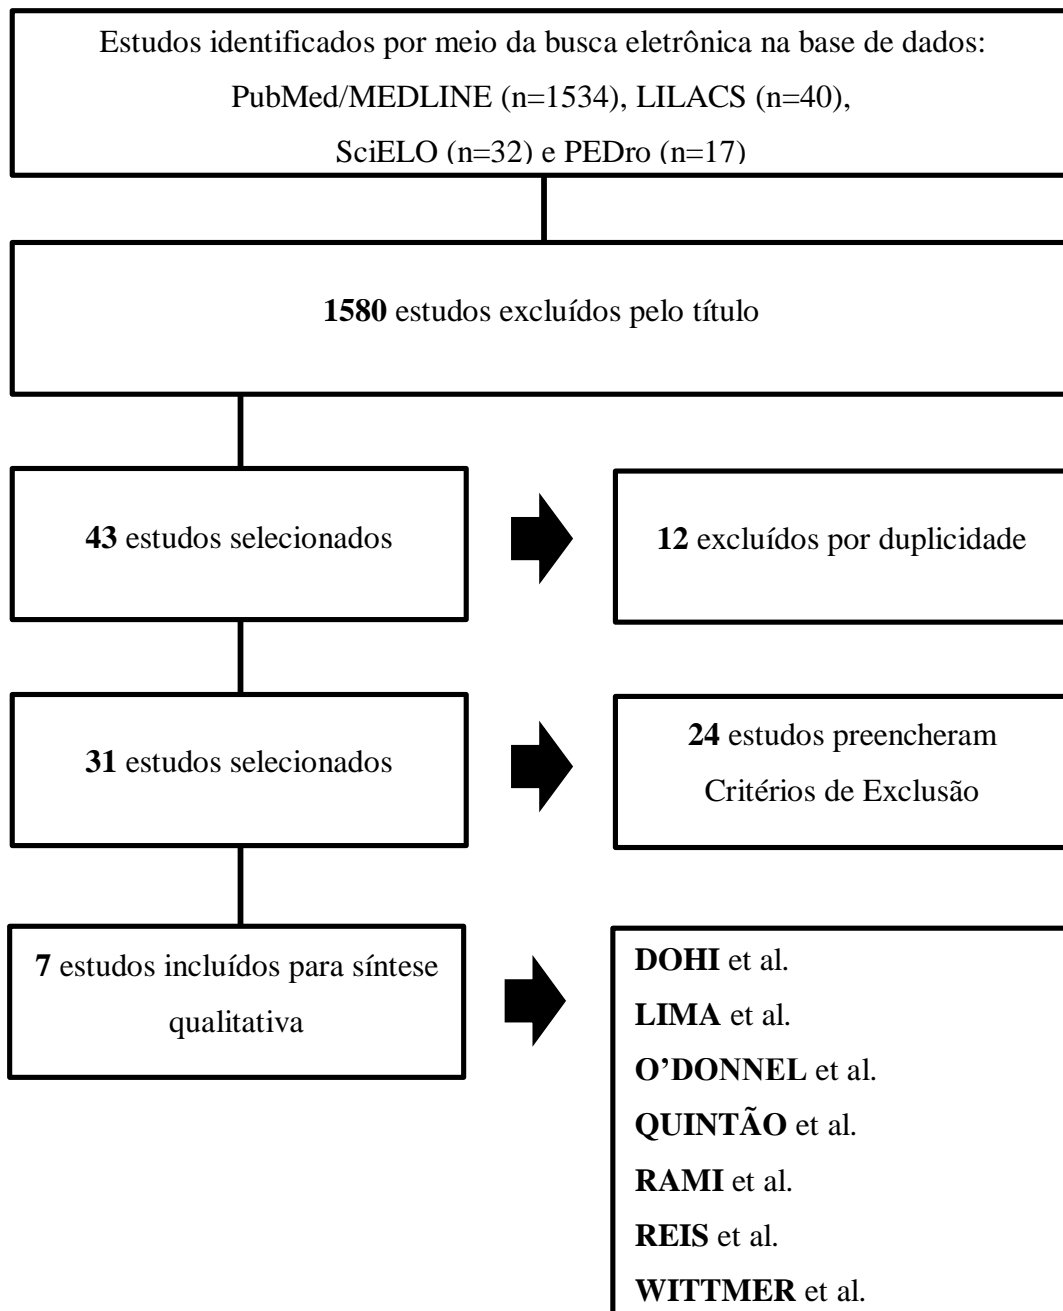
Estudos identificados por meio da busca eletrônica na base de dados: PubMed/MEDLINE (n=1534), LILACS (n=40), SciELO (n=32) e PEDro (n=17)

1580 estudos excluídos pelo título

43 estudos selecionados

12 excluídos por duplicidade

31 estudos selecionados

24 estudos preencheram Critérios de Exclusão

7 estudos incluídos para síntese qualitativa

DOHI et al.
LIMA et al.
O'DONNEL et al.
QUINTÃO et al.
RAMI et al.
REIS et al.
WITTMER et al.